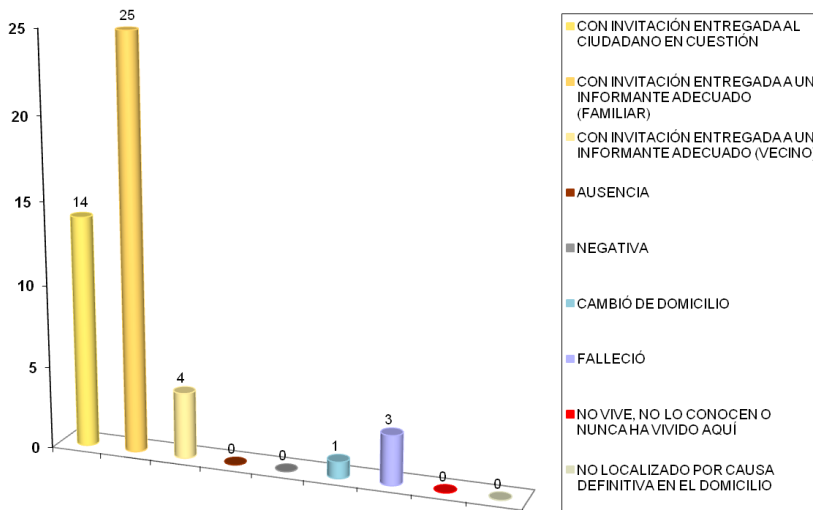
25
20
15
10
5
0

14
25
4
0
0
1
3
0
0

CON INVITACIÓN ENTREGADA AL CIUDADANO EN CUESTIÓN

CON INVITACIÓN ENTREGADA A UN INFORMANTE ADECUADO (FAMILIAR)

CON INVITACIÓN ENTREGADA A UN INFORMANTE ADECUADO (VECINO)

AUSENCIA

NEGATIVA

CAMBIÓ DE DOMICILIO

FALLECIÓ

NO VIVE, NO LO CONOCEN O NUNCA HA VIVIDO AQUÍ

NO LOCALIZADO POR CAUSA DEFINITIVA EN EL DOMICILIO